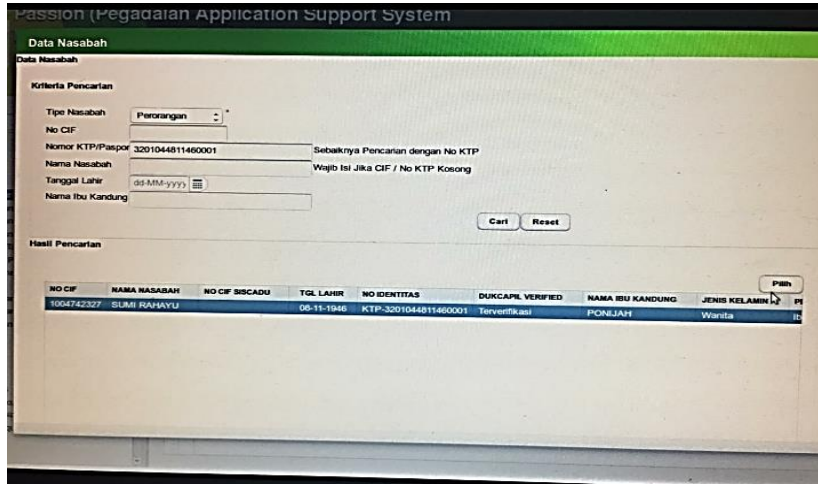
Passion (Pegadaian Application Support System

Data Nasabah

Data Nasabah

Kriteria Pencarian

Tipe Nasabah Perorangan *

No CIF

Nomor KTP/Paspor 3201044811460001 Sebaiknya Pencarian dengan No KTP

Nama Nasabah Wajib Isi Jika CIF / No KTP Kosong

Tanggal Lahir dd-MM-yyyy

Nama Ibu Kandung

Cari Reset

Hasil Pencarian

Pilih

| NO CIF | NAMA NASABAH | NO CIF SISCADU | TGL LAHIR | NO IDENTITAS | DUKCAPIL VERIFIED | NAMA IBU KANDUNG | JENIS KELAMIN | P |
|---|---|---|---|---|---|---|---|---|
| 1004742327 | SUMI RAHAYU | | 08-11-1946 | KTP-3201044811460001 | Terverifikasi | PONIJAH | Wanita | Ib |